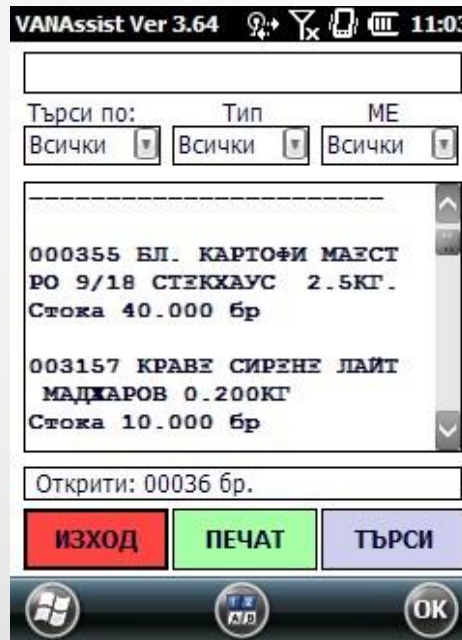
VANAssist Ver 3.64 11:03

Търси по: Тип МЕ
Всички Всички Всички

------------------------

000355 БЛ. КАРТОФИ МАЕСТ РО 9/18 СТЕКХАУС 2.5КГ.
Стока 40.000 бр

003157 КРАВЕ СИРЕНЕ ЛАЙТ МАДЖАРОВ 0.200КГ
Стока 10.000 бр

Открити: 00036 бр.

ИЗХОД ПЕЧАТ ТЪРСИ

OK